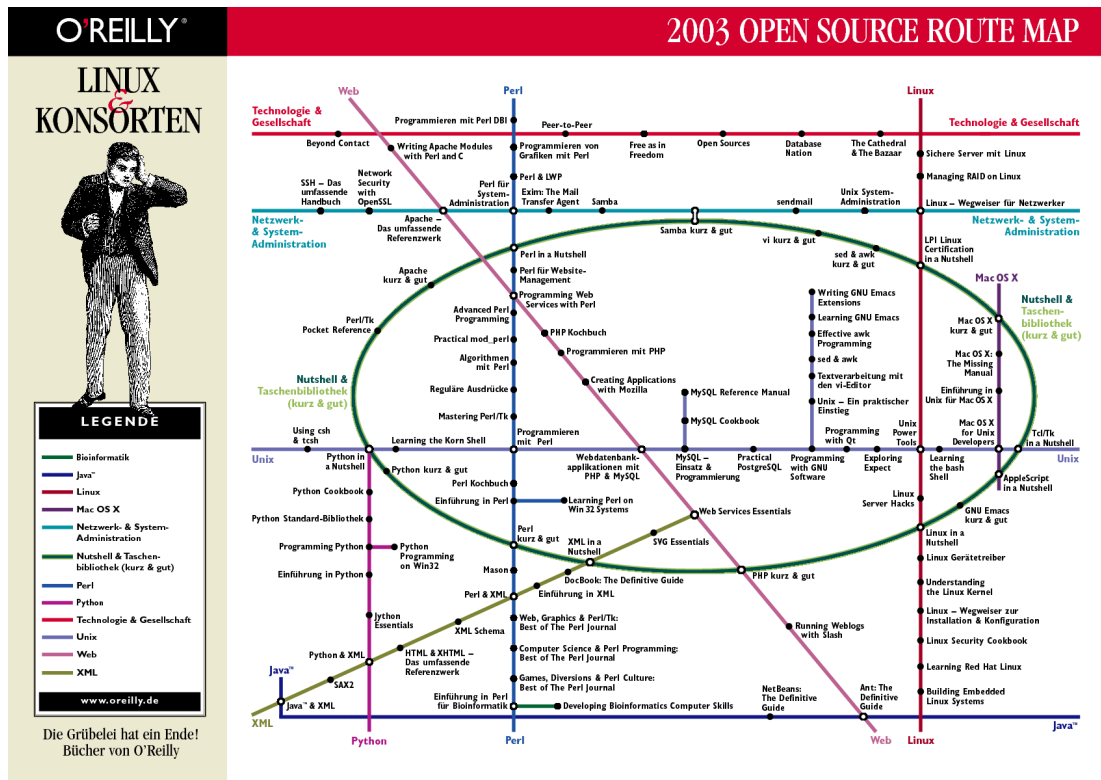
O'REILLY®

2003 OPEN SOURCE ROUTE MAP

LINUX & KONSORTEN

LEGENDE

Bioinformatik
Java™
Linux
Mac OS X
Netzwerk- & System-Administration
Nutshell & Taschenbibliothek (kurz & gut)
Perl
Python
Technologie & Gesellschaft
Unix
Web
XML

www.oreilly.de

Die Grübelei hat ein Ende! Bücher von O'Reilly

Web
Perl
Linux

Technologie & Gesellschaft
Programmieren mit Perl DBI
Peer-to-Peer
Technologie & Gesellschaft
Beyond Contact
Writing Apache Modules with Perl and C
Programmieren von Grafiken mit Perl
Free as in Freedom
Open Sources
Database Nation
The Cathedral & The Bazaar
Sichere Server mit Linux
Managing RAID on Linux
Perl & LWP
SSH – Das umfassende Handbuch
Network Security with OpenSSL
Perl für System-Administration
Exim: The Mail Transfer Agent
Samba
sendmail
Unix System-Administration
Linux – Wegweiser für Netzwerker
Netzwerk- & System-Administration
Apache – Das umfassende Referenzwerk
Netzwerk- & System-Administration
Samba kurz & gut
vi kurz & gut
LPI Linux Certification in a Nutshell
Perl in a Nutshell
sed & awk kurz & gut
Perl für Website-Management
Apache kurz & gut
Mac OS X
Programming Web Services with Perl
Writing GNU Emacs Extensions
Nutshell & Taschenbibliothek (kurz & gut)
Advanced Perl Programming
Learning GNU Emacs
Perl/Tk Pocket Reference
PHP Kochbuch
Effective awk Programming
Mac OS X kurz & gut
Practical mod_perl
Programmieren mit PHP
sed & awk
Algorithmen mit Perl
Textverarbeitung mit den vi-Editor
Mac OS X: The Missing Manual
Creating Applications with Mozilla
Reguläre Ausdrücke
MySQL Reference Manual
Einführung in Unix für Mac OS X
Nutshell & Taschenbibliothek (kurz & gut)
Unix – Ein praktischer Einstieg
Mastering Perl/Tk
MySQL Cookbook
Mac OS X for Unix Developers
Unix Power Tools
Programming with Qt
Tcl/Tk in a Nutshell
Using csh & tcsh
Learning the Korn Shell
Programmieren mit Perl
Unix
Webdatenbank-applikationen mit PHP & MySQL
MySQL – Einsatz & Programmierung
Practical PostgreSQL
Programming with GNU Software
Exploring Expect
Learning the bash Shell
Unix
Python in a Nutshell
Python kurz & gut
AppleScript in a Nutshell
Perl Kochbuch
Python Cookbook
Einführung in Perl
Linux Server Hacks
Learning Perl on Win 32 Systems
Web Services Essentials
GNU Emacs kurz & gut
Python Standard-Bibliothek
Perl kurz & gut
Linux in a Nutshell
SVG Essentials
Programming Python
Python Programming on Win32
XML in a Nutshell
Linux Gerätetreiber
Mason
PHP kurz & gut
Einführung in Python
DocBook: The Definitive Guide
Understanding the Linux Kernel
Perl & XML
Einführung in XML
Jython Essentials
Web, Graphics & Perl/Tk: Best of The Perl Journal
Linux – Wegweiser zur Installation & Konfiguration
XML Schema
Running Weblogs with Slash
Python & XML
HTML & XHTML – Das umfassende Referenzwerk
Computer Science & Perl Programming: Best of The Perl Journal
Linux Security Cookbook
Java™
SAX2
Games, Diversions & Perl Culture: Best of The Perl Journal
Learning Red Hat Linux
NetBeans: The Definitive Guide
Ant: The Definitive Guide
Building Embedded Linux Systems
Java™ & XML
Einführung in Perl für Bioinformatik
Developing Bioinformatics Computer Skills
XML
Python
Perl
Web
Linux
Java™